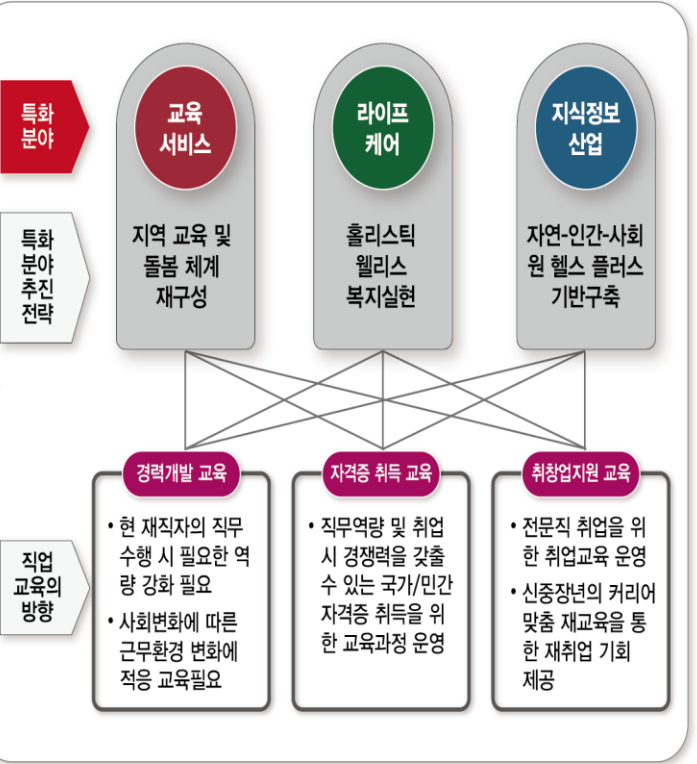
특화 분야

교육 서비스

라이프 케어

지식정보 산업

특화 분야 추진 전략

지역 교육 및 돌봄 체계 재구성

홀리스틱 웰리스 복지실현

자연-인간-사회 원 헬스 플러스 기반구축

경력개발 교육

자격증 취득 교육

취창업지원 교육

직업 교육의 방향

• 현 재직자의 직무 수행 시 필요한 역량 강화 필요

• 사회변화에 따른 근무환경 변화에 적응 교육필요

• 직무역량 및 취업 시 경쟁력을 갖출 수 있는 국가/민간 자격증 취득을 위한 교육과정 운영

• 전문직 취업을 위한 취업교육 운영

• 신중장년의 커리어 맞춤 재교육을 통한 재취업 기회 제공